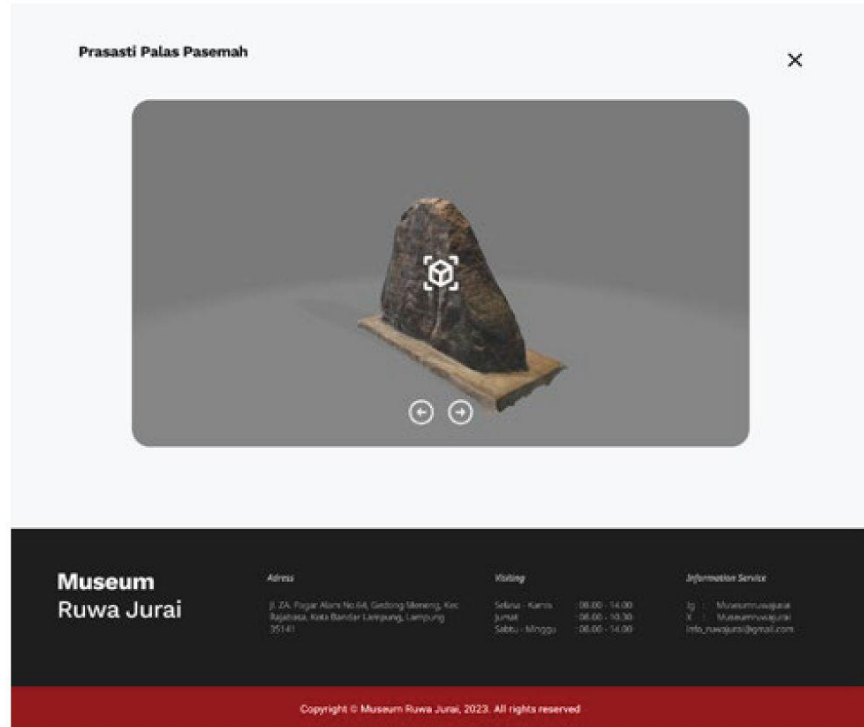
Prasasti Palas Pasemah

×

Museum Ruwa Jurai

Adress

Jl. ZA. Pagar Alam No.64, Gedong Meneng, Kec. Rajabasa, Kota Bandar Lampung, Lampung 35141

Visiting

| Selasa - Kamis | 08.00 - 14.00 |
|---|---|
| Jumat | 08.00 - 10.30 |
| Sabtu - Minggu | 08.00 - 14.00 |

Information Service

Ig : Museumruwajurai
X : Museumruwajurai
info_ruwajurai@gmail.com

Copyright © Museum Ruwa Jurai, 2023. All rights reserved